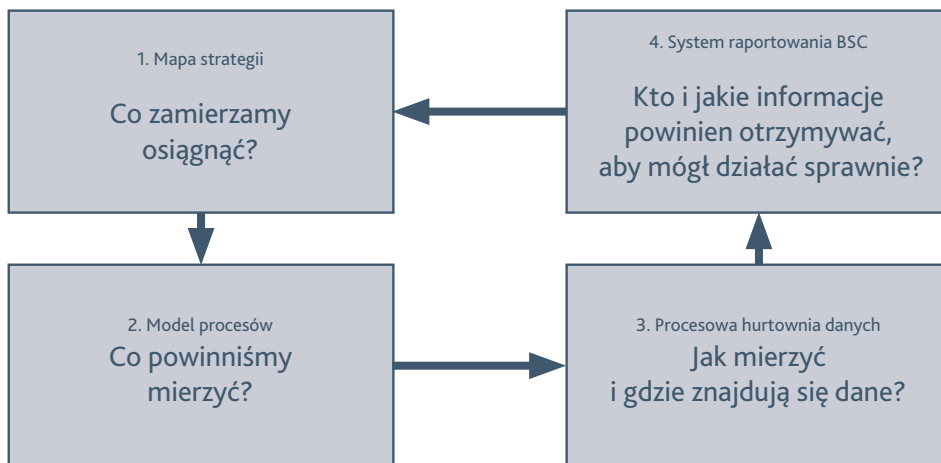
1. Mapa strategii

Co zamierzamy osiągnąć?

4. System raportowania BSC

Kto i jakie informacje powinien otrzymywać, aby mógł działać sprawnie?

2. Model procesów

Co powinniśmy mierzyć?

3. Procesowa hurtownia danych

Jak mierzyć i gdzie znajdują się dane?